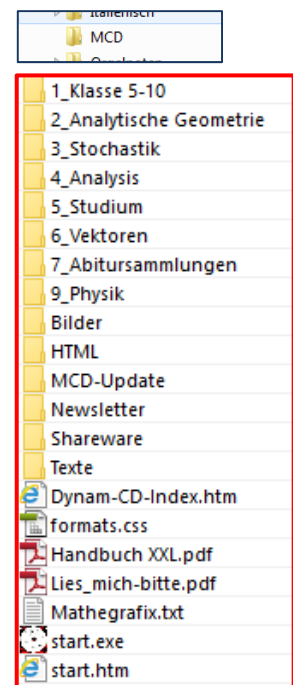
Italienisch
MCD
Ordnerstr

1_Klasse 5-10
2_Analytische Geometrie
3_Stochastik
4_Analysis
5_Studium
6_Vektoren
7_Abitursammlungen
9_Physik
Bilder
HTML
MCD-Update
Newsletter
Shareware
Texte
Dynam-CD-Index.htm
formats.css
Handbuch XXL.pdf
Lies_mich-bitte.pdf
Mathegrafix.txt
start.exe
start.htm